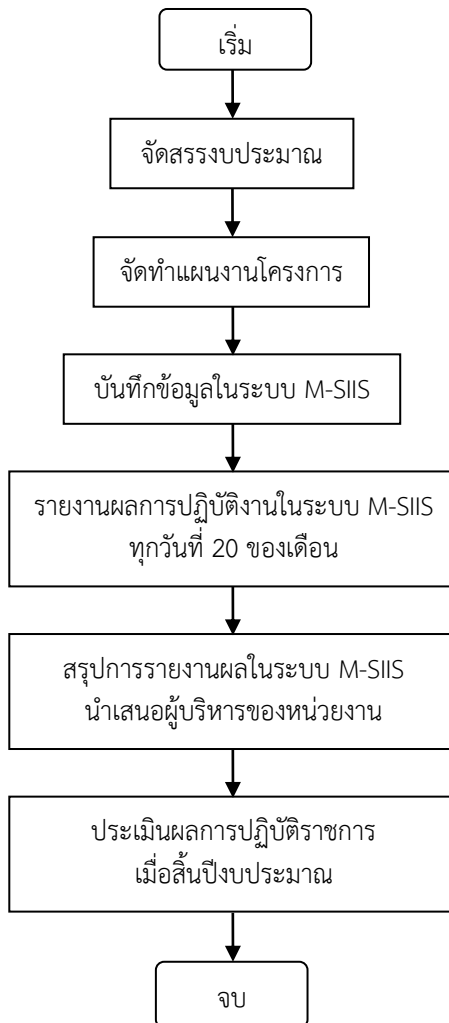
เริ่ม

จัดสรรงบประมาณ

จัดทำแผนงานโครงการ

บันทึกข้อมูลในระบบ M-SIIS

รายงานผลการปฏิบัติงานในระบบ M-SIIS ทุกวันที่ 20 ของเดือน

สรุปการรายงานผลในระบบ M-SIIS นำเสนอผู้บริหารของหน่วยงาน

ประเมินผลการปฏิบัติราชการ เมื่อสิ้นปีงบประมาณ

จบ